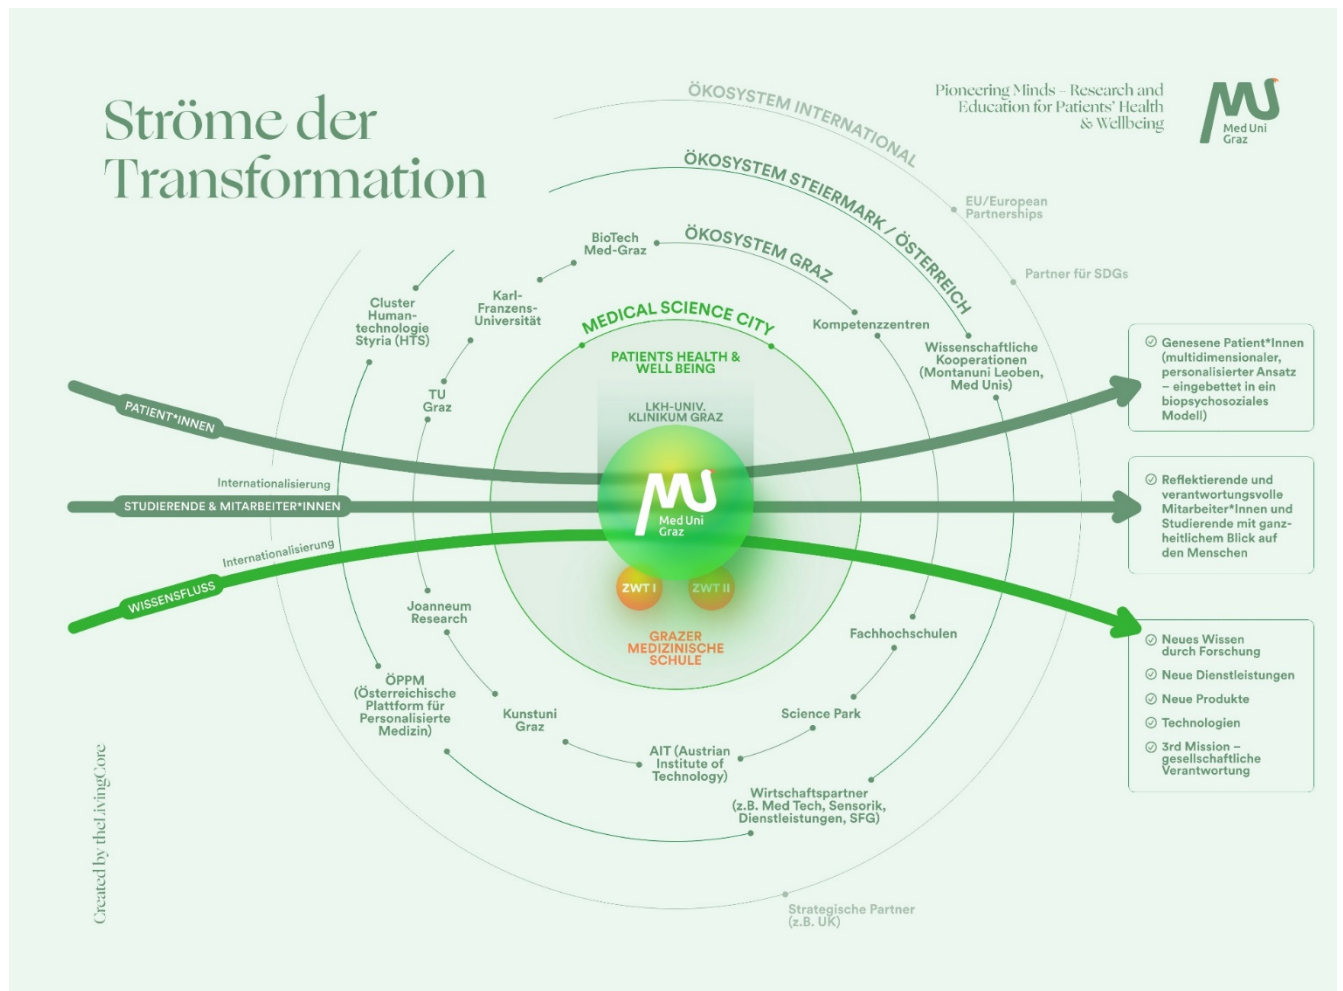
Ströme der Transformation

Pioneering Minds – Research and Education for Patients' Health & Wellbeing

Med Uni Graz

ÖKOSYSTEM INTERNATIONAL

ÖKOSYSTEM STEIERMARK / ÖSTERREICH

ÖKOSYSTEM GRAZ

MEDICAL SCIENCE CITY

EU/European Partnerships

Partner für SDGs

BioTech Med-Graz

Karl-Franzens-Universität

Cluster Human-technologie Styria (HTS)

TU Graz

Kompetenzzentren

Wissenschaftliche Kooperationen (Montanuni Leoben, Med Unis)

PATIENTS HEALTH & WELL BEING

LKH-UNIV. KLINIKUM GRAZ

PATIENT*INNEN

Internationalisierung

STUDIERENDE & MITARBEITER*INNEN

Internationalisierung

WISSENSFLUSS

Med Uni Graz

ZWT I

ZWT II

GRAZER MEDIZINISCHE SCHULE

Joanneum Research

ÖPPM (Österreichische Plattform für Personalisierte Medizin)

Kunstuni Graz

AIT (Austrian Institute of Technology)

Science Park

Fachhochschulen

Wirtschaftspartner (z.B. Med Tech, Sensorik, Dienstleistungen, SFG)

Strategische Partner (z.B. UK)

Genesene Patient*Innen (multidimensionaler, personalisierter Ansatz – eingebettet in ein biopsychosoziales Modell)

Reflektierende und verantwortungsvolle Mitarbeiter*Innen und Studierende mit ganzheitlichem Blick auf den Menschen

Neues Wissen durch Forschung

Neue Dienstleistungen

Neue Produkte

Technologien

3rd Mission – gesellschaftliche Verantwortung

Created by theLivingCore